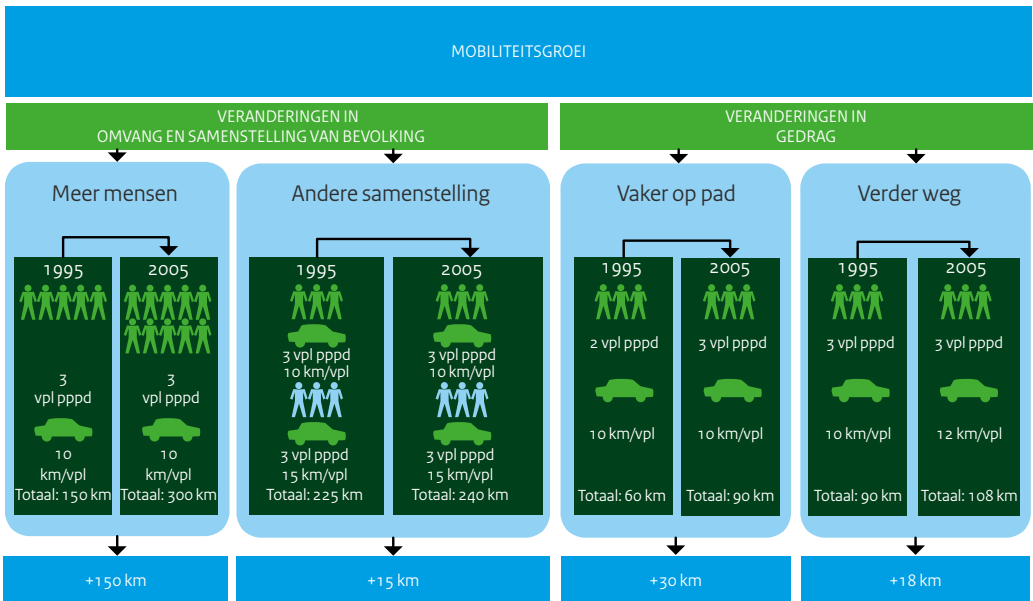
MOBILITEITSGROEI

VERANDERINGEN IN
OMVANG EN SAMENSTELLING VAN BEVOLKING

VERANDERINGEN IN
GEDRAG

Meer mensen

1995
3
vpl pppd
10
km/vpl
Totaal: 150 km

2005
3
vpl pppd
10
km/vpl
Totaal: 300 km

Andere samenstelling

1995
3 vpl pppd
10 km/vpl
3 vpl pppd
15 km/vpl
Totaal: 225 km

2005
3 vpl pppd
10 km/vpl
3 vpl pppd
15 km/vpl
Totaal: 240 km

Vaker op pad

1995
2 vpl pppd
10 km/vpl
Totaal: 60 km

2005
3 vpl pppd
10 km/vpl
Totaal: 90 km

Verder weg

1995
3 vpl pppd
10 km/vpl
Totaal: 90 km

2005
3 vpl pppd
12 km/vpl
Totaal: 108 km

+150 km

+15 km

+30 km

+18 km